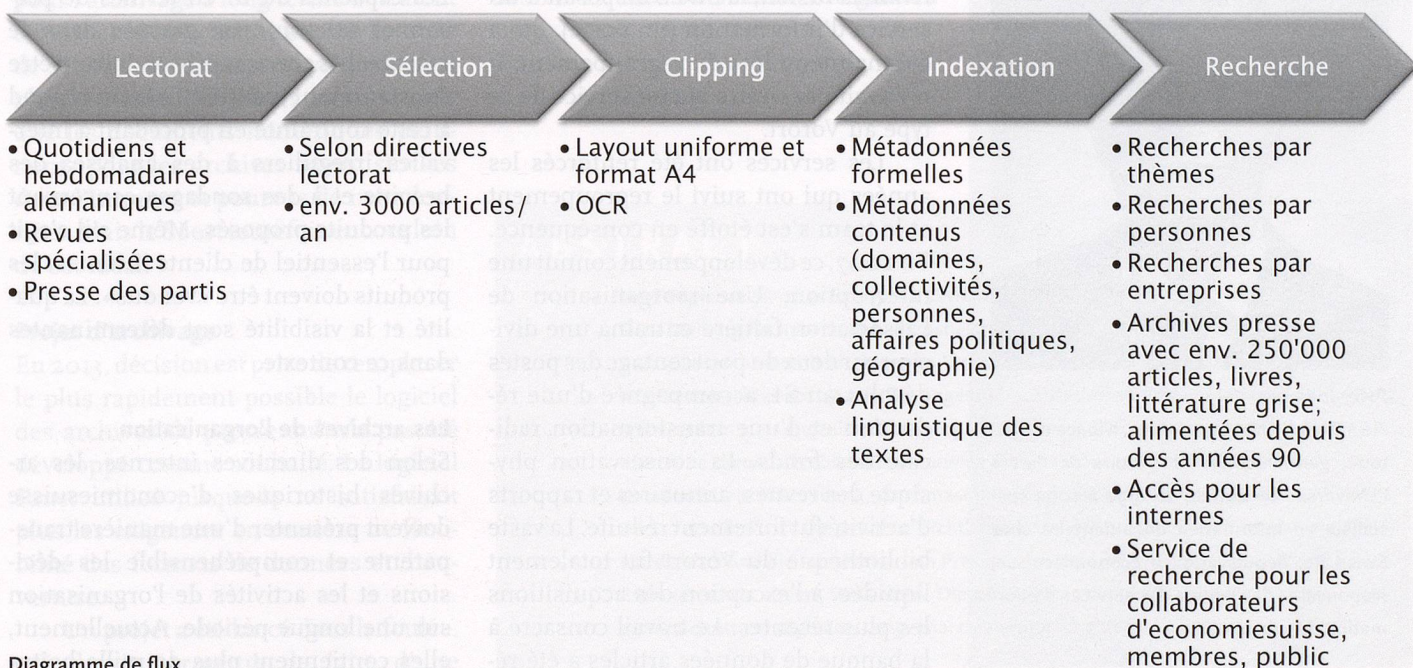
Lectorat

Sélection

Clipping

Indexation

Recherche

• Quotidiens et hebdomadaires alémaniques
• Revues spécialisées
• Presse des partis

• Selon directives lectorat
• env. 3000 articles/ an

• Layout uniforme et format A4
• OCR

• Métadonnées formelles
• Métadonnées contenus (domaines, collectivités, personnes, affaires politiques, géographie)
• Analyse linguistique des textes

• Recherches par thèmes
• Recherches par personnes
• Recherches par entreprises
• Archives presse avec env. 250'000 articles, livres, littérature grise; alimentées depuis des années 90
• Accès pour les internes
• Service de recherche pour les collaborateurs d'economiesuisse, membres, public

Diagramme de flux